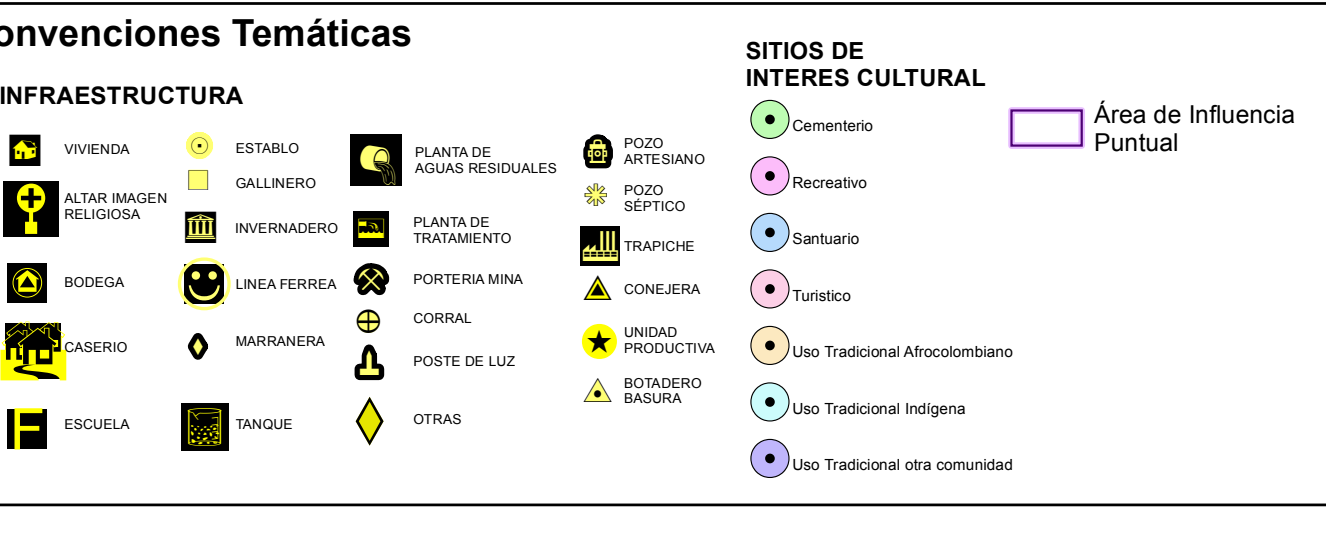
onvenciones Temáticas

INFRAESTRUCTURA

VIVIENDA
ALTAR IMAGEN RELIGIOSA
BODEGA
CASERIO
ESCUELA

ESTABLO
GALLINERO
INVERNADERO
LINEA FERREA
MARRANERA
TANQUE

PLANTA DE AGUAS RESIDUALES
PLANTA DE TRATAMIENTO
PORTERIA MINA
CORRAL
POSTE DE LUZ
OTRAS

POZO ARTESIANO
POZO SÉPTICO
TRAPICHE
CONEJERA
UNIDAD PRODUCTIVA
BOTADERO BASURA

SITIOS DE INTERES CULTURAL

Cementerio
Recreativo
Santuario
Turistico
Uso Tradicional Afrocolombiano
Uso Tradicional Indígena
Uso Tradicional otra comunidad

Área de Influencia Puntual